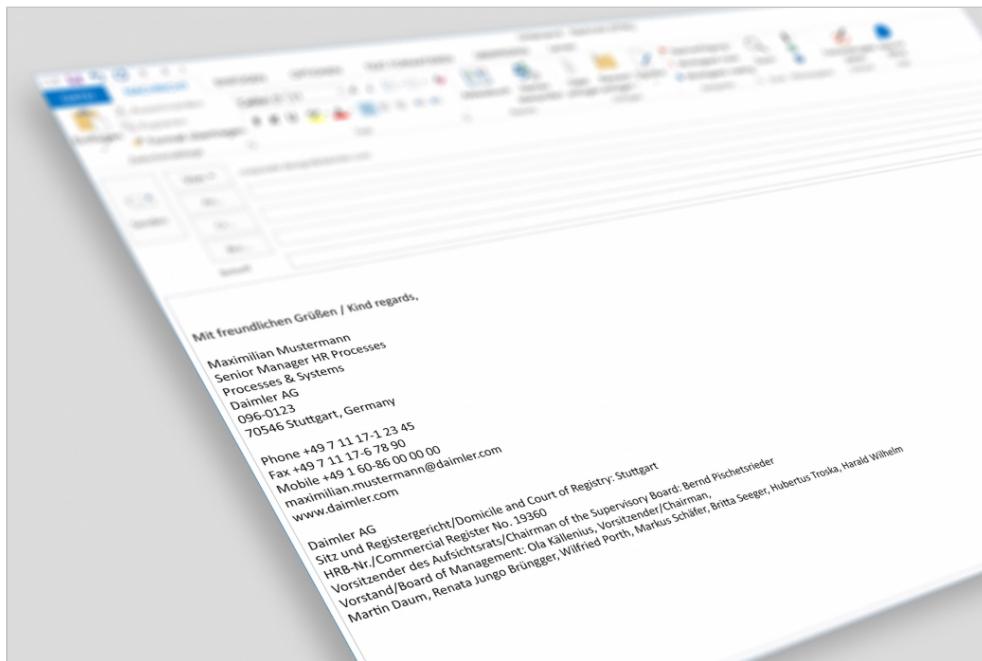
Mit freundlichen Grüßen / Kind regards,

Maximilian Mustermann
Senior Manager HR Processes
Processes & Systems
Daimler AG
096-0123
70546 Stuttgart, Germany

Phone +49 7 11 17-1 23 45
Fax +49 7 11 17-6 78 90
Mobile +49 1 60-86 00 00 00
maximilian.mustermann@daimler.com
www.daimler.com

Daimler AG
Sitz und Registergericht/Domicile and Court of Registry: Stuttgart
HRB-Nr./Commercial Register No. 19360
Vorsitzender des Aufsichtsrats/Chairman of the Supervisory Board: Bernd Pischetsrieder
Vorstand/Board of Management: Ola Källenius, Vorsitzender/Chairman,
Martin Daum, Renata Jungo Brüngger, Wilfried Porth, Markus Schäfer, Britta Seeger, Hubertus Troska, Harald Wilhelm